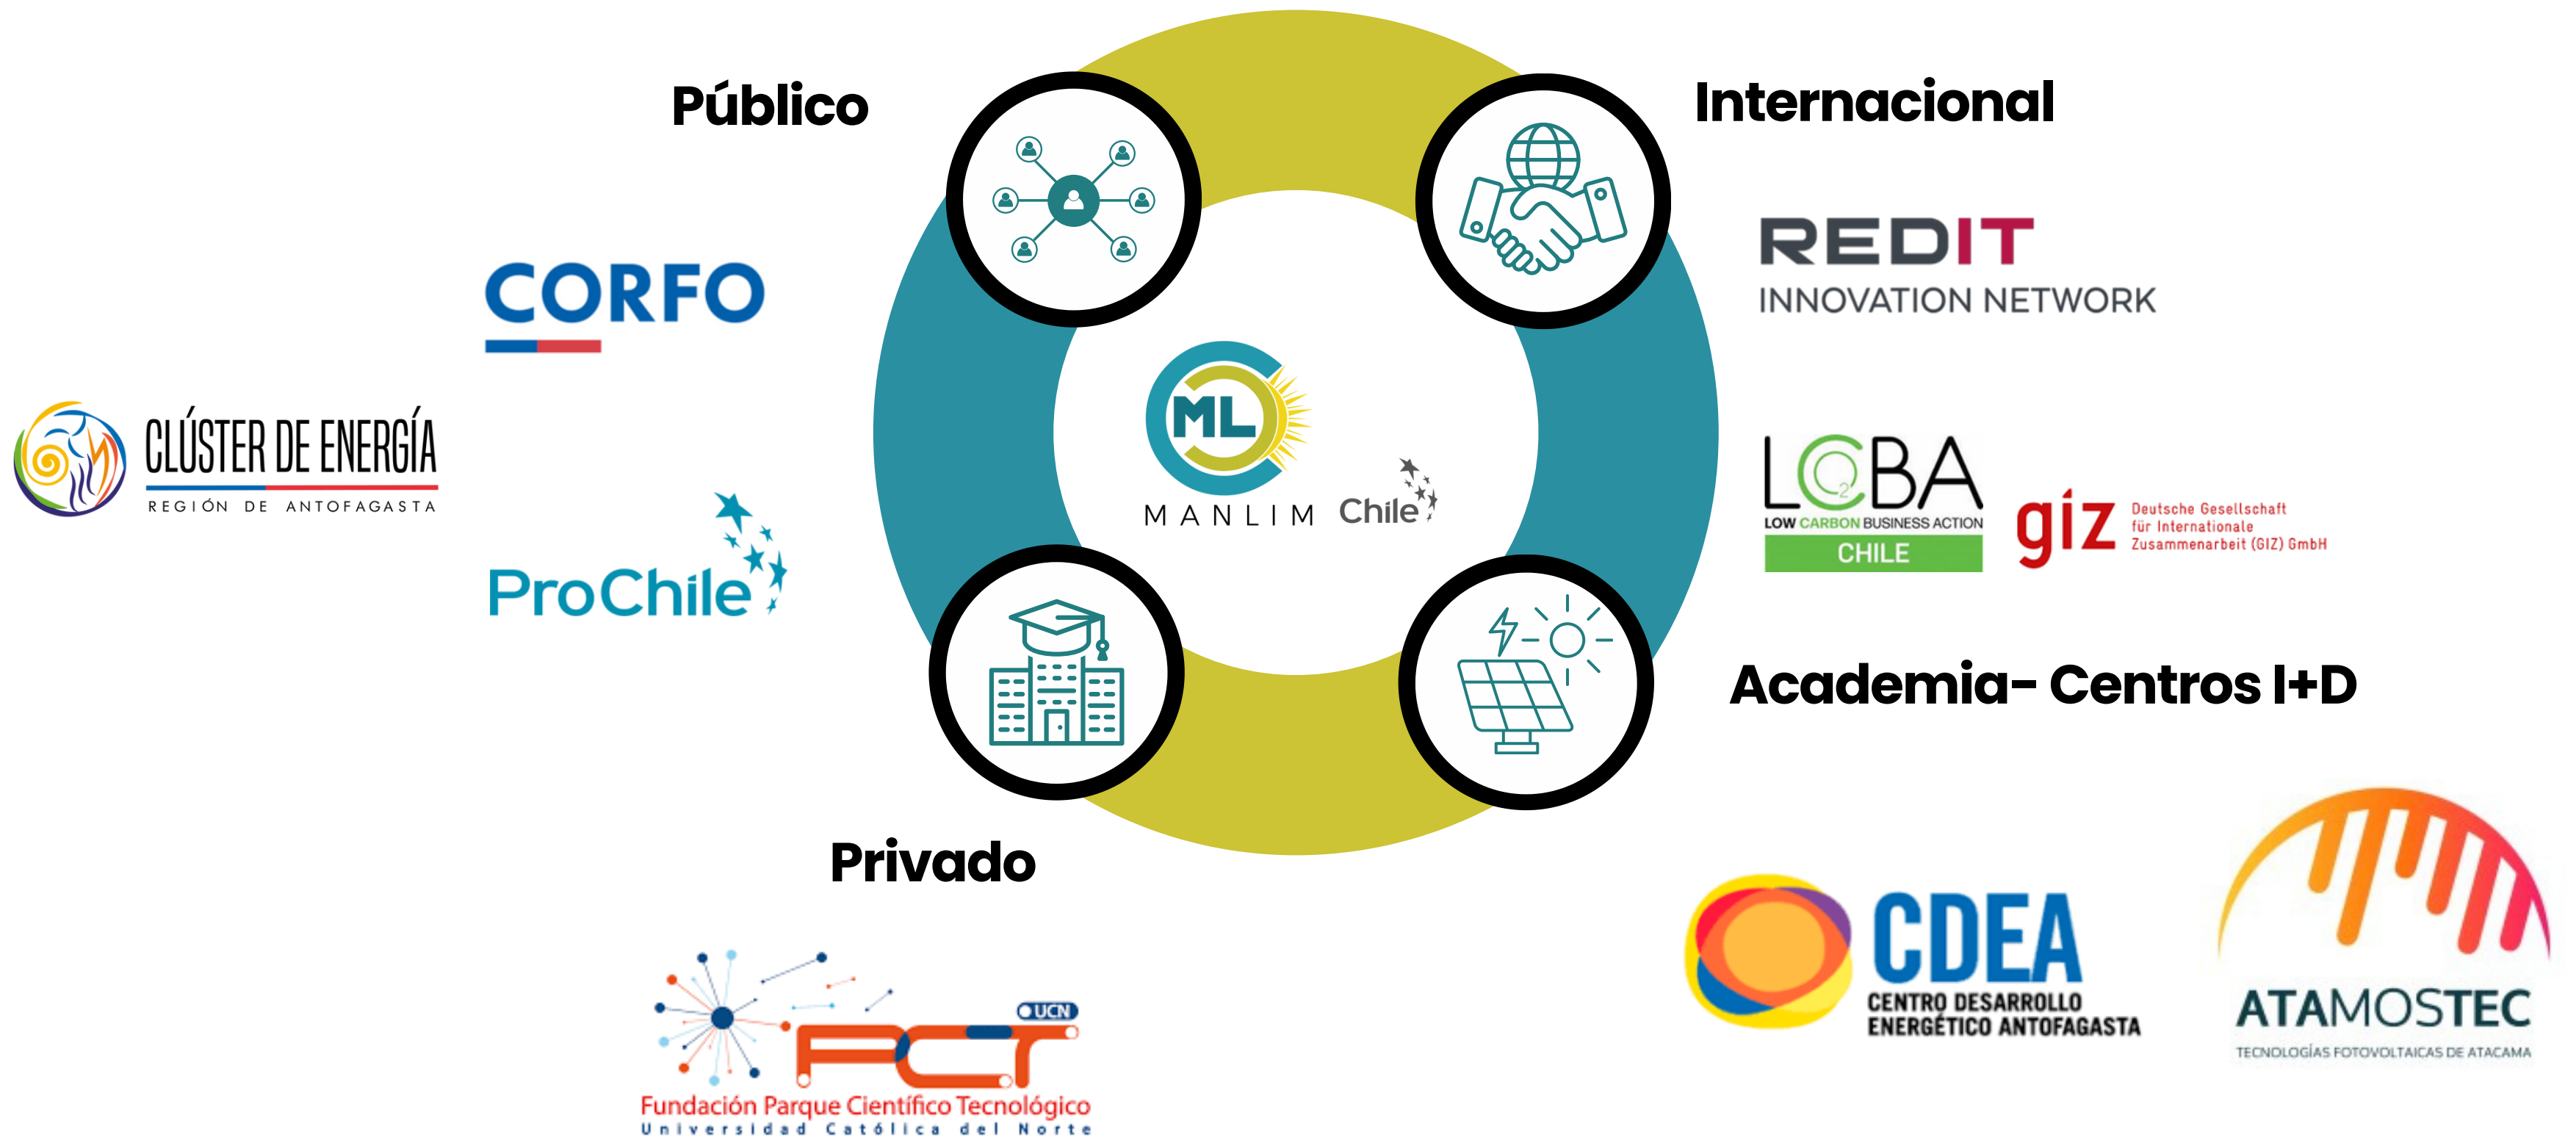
Público

Internacional

CORFO

REDIT
INNOVATION NETWORK

CLÚSTER DE ENERGÍA
REGIÓN DE ANTOFAGASTA

ML
MANLIM Chile

LCBA
LOW CARBON BUSINESS ACTION
CHILE

giz Deutsche Gesellschaft für Internationale Zusammenarbeit (GIZ) GmbH

ProChile

Academia- Centros I+D

Privado

CDEA
CENTRO DESARROLLO ENERGÉTICO ANTOFAGASTA

ATAMOSTEC
TECNOLOGÍAS FOTOVOLTAICAS DE ATACAMA

UCN
PCT
Fundación Parque Científico Tecnológico
Universidad Católica del Norte